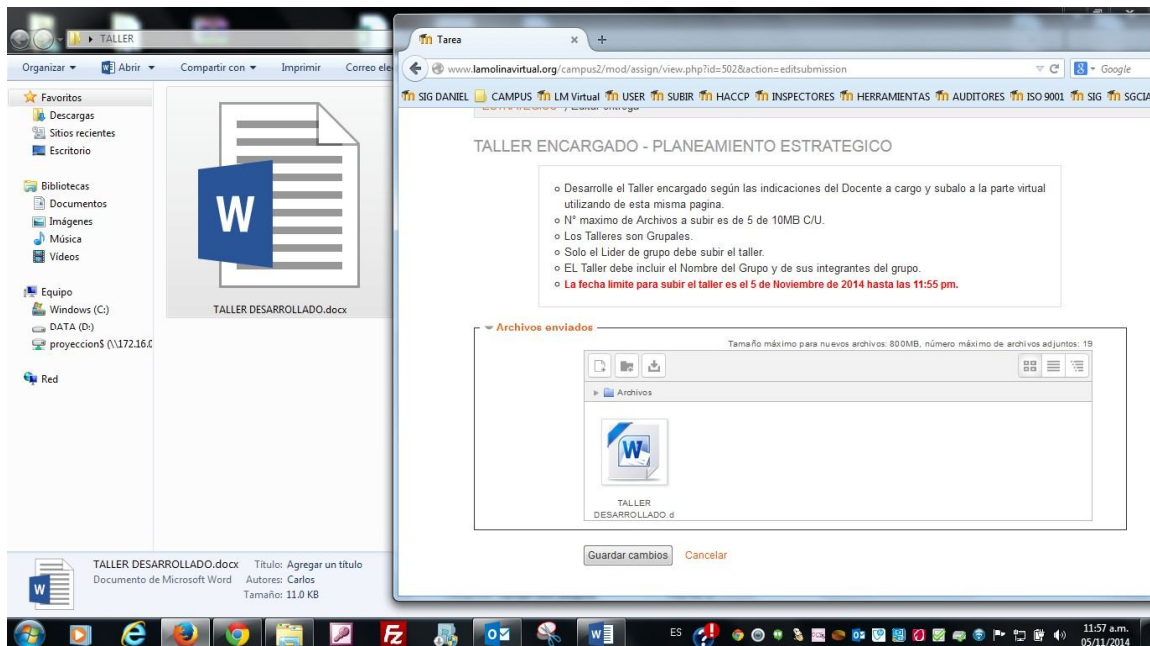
TALLER

Organizar ▾ Abrir ▾ Compartir con ▾ Imprimir Correo ele

Favoritos
Descargas
Sitios recientes
Escritorio

Bibliotecas
Documentos
Imágenes
Música
Vídeos

Equipo
Windows (C:)
DATA (D:)
proyeccion$ (\\172.16.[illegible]

Red

TALLER DESARROLLADO.docx

TALLER DESARROLLADO.docx Título: Agregar un título
Documento de Microsoft Word Autores: Carlos
Tamaño: 11.0 KB

Tarea

www.lamolinavirtual.org/campus2/mod/assign/view.php?id=502&action=editsubmission

Google

SIG DANIEL CAMPUS LM Virtual USER SUBIR HACCP INSPECTORES HERRAMIENTAS AUDITORES ISO 9001 SIG SGCIA

TALLER ENCARGADO - PLANEAMIENTO ESTRATEGICO

o Desarrolle el Taller encargado según las indicaciones del Docente a cargo y subalo a la parte virtual utilizando de esta misma pagina.
o N° maximo de Archivos a subir es de 5 de 10MB C/U.
o Los Talleres son Grupales.
o Solo el Lider de grupo debe subir el taller.
o EL Taller debe incluir el Nombre del Grupo y de sus integrantes del grupo.
o La fecha limite para subir el taller es el 5 de Noviembre de 2014 hasta las 11:55 pm.

Archivos enviados

Tamaño máximo para nuevos archivos: 800MB, número máximo de archivos adjuntos: 19

Archivos

TALLER DESARROLLADO.d

Guardar cambios Cancelar

ES 11:57 a.m. 05/11/2014